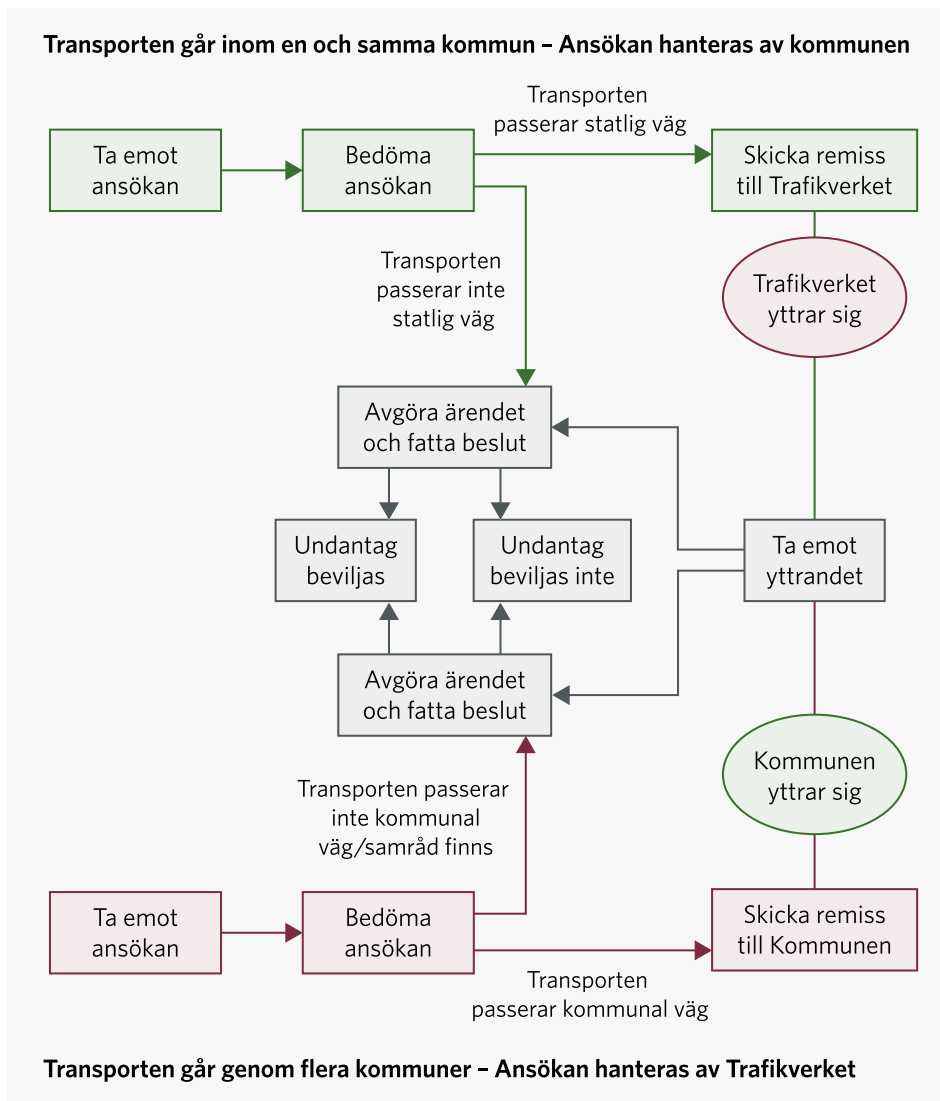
Transporten går inom en och samma kommun – Ansökan hanteras av kommunen

Ta emot ansökan

Bedöma ansökan

Transporten passerar statlig väg

Skicka remiss till Trafikverket

Transporten passerar inte statlig väg

Trafikverket yttrar sig

Avgöra ärendet och fatta beslut

Undantag beviljas

Undantag beviljas inte

Ta emot yttrandet

Avgöra ärendet och fatta beslut

Kommunen yttrar sig

Transporten passerar inte kommunal väg/samråd finns

Ta emot ansökan

Bedöma ansökan

Skicka remiss till Kommunen

Transporten passerar kommunal väg

Transporten går genom flera kommuner – Ansökan hanteras av Trafikverket